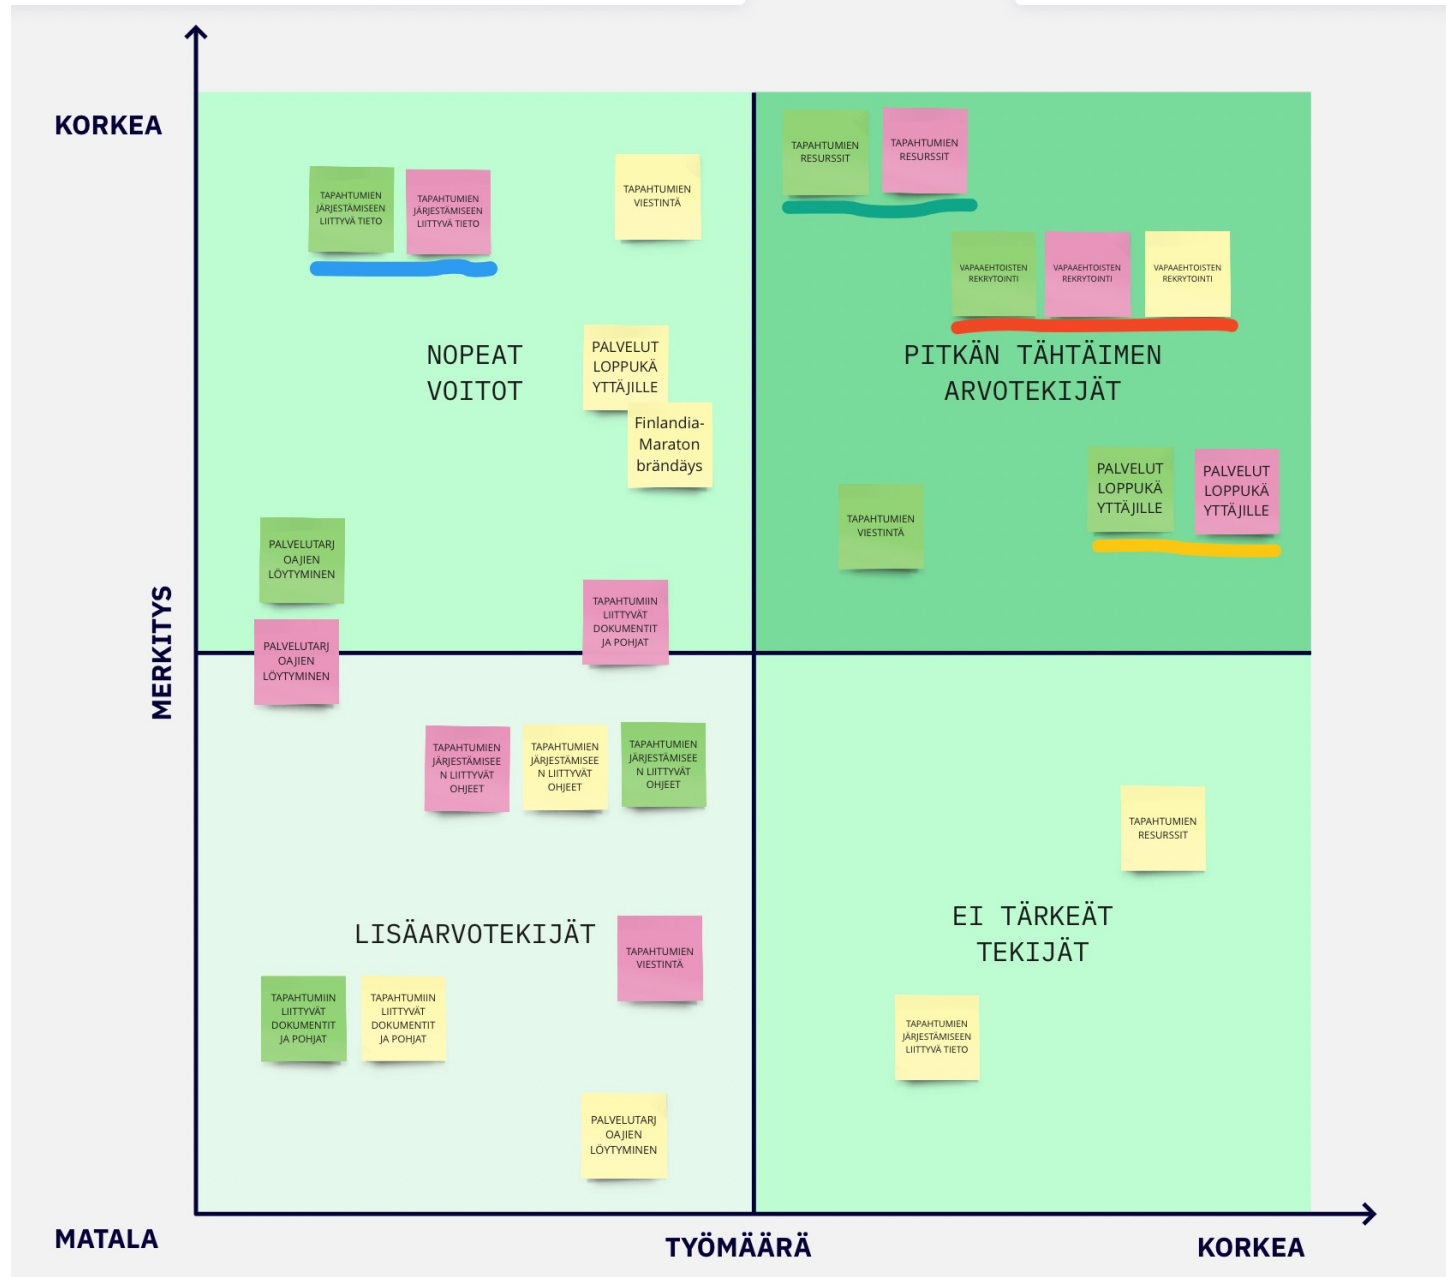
KORKEA

TAPAHTUMIEN JÄRJESTÄMISEEN LIITTYVÄ TIETO

TAPAHTUMIEN JÄRJESTÄMISEEN LIITTYVÄ TIETO

TAPAHTUMIEN VIESTINTÄ

NOPEAT VOITOT

PALVELUT LOPPUKÄYTTÄJILLE

Finlandia-Maraton brändäys

TAPAHTUMIEN RESURSSIT

TAPAHTUMIEN RESURSSIT

VAPAAEHTOISTEN REKRYTOINTI

VAPAAEHTOISTEN REKRYTOINTI

VAPAAEHTOISTEN REKRYTOINTI

PITKÄN TÄHTÄIMEN ARVOTEKIJÄT

PALVELUT LOPPUKÄYTTÄJILLE

PALVELUT LOPPUKÄYTTÄJILLE

TAPAHTUMIEN VIESTINTÄ

PALVELUTARJOAJIEN LÖYTYMINEN

TAPAHTUMIIN LIITTYVÄT DOKUMENTIT JA POHJAT

MERKITYS

PALVELUTARJOAJIEN LÖYTYMINEN

TAPAHTUMIEN JÄRJESTÄMISEEN LIITTYVÄT OHJEET

TAPAHTUMIEN JÄRJESTÄMISEEN LIITTYVÄT OHJEET

TAPAHTUMIEN JÄRJESTÄMISEEN LIITTYVÄT OHJEET

TAPAHTUMIEN RESURSSIT

EI TÄRKEÄT TEKIJÄT

LISÄARVOTEKIJÄT

TAPAHTUMIEN VIESTINTÄ

TAPAHTUMIIN LIITTYVÄT DOKUMENTIT JA POHJAT

TAPAHTUMIIN LIITTYVÄT DOKUMENTIT JA POHJAT

TAPAHTUMIEN JÄRJESTÄMISEEN LIITTYVÄ TIETO

PALVELUTARJOAJIEN LÖYTYMINEN

MATALA

TYÖMÄÄRÄ

KORKEA